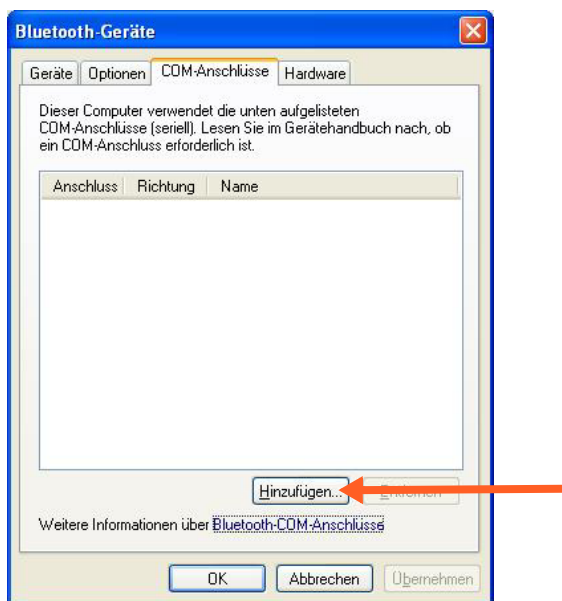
Bluetooth-Geräte

Geräte | Optionen | COM-Anschlüsse | Hardware

Dieser Computer verwendet die unten aufgelisteten COM-Anschlüsse (seriell). Lesen Sie im Gerätehandbuch nach, ob ein COM-Anschluss erforderlich ist.

| Anschluss | Richtung | Name |
|---|---|---|

Hinzufügen... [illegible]

Weitere Informationen über Bluetooth-COM-Anschlüsse

OK | Abbrechen | Übernehmen